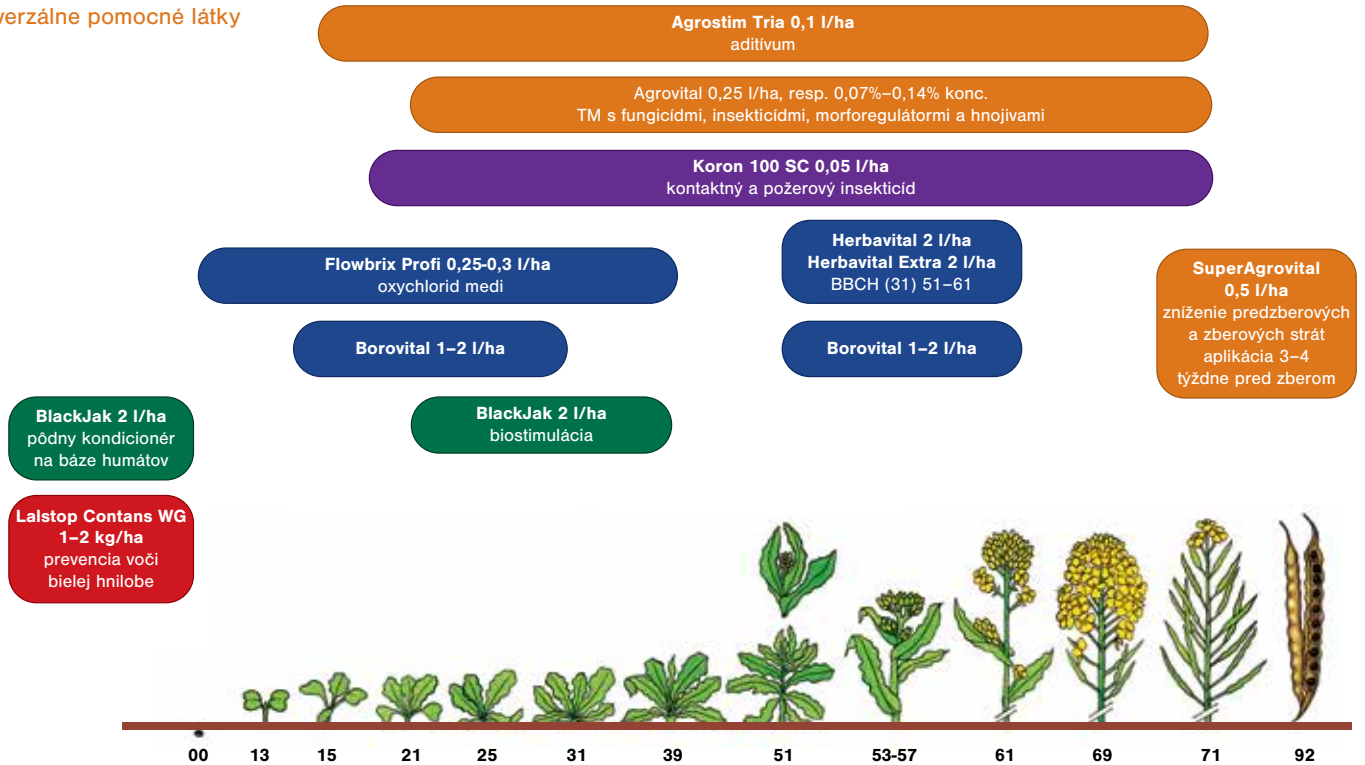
verzálne pomocné látky

Agrostim Tria 0,1 l/ha
aditívum

Agrovital 0,25 l/ha, resp. 0,07%–0,14% konc.
TM s fungicídmi, insekticídmi, morforegulátormi a hnojivami

Koron 100 SC 0,05 l/ha
kontaktný a požerový insekticíd

Flowbrix Profi 0,25-0,3 l/ha
oxychlorid medi

Herbavital 2 l/ha
Herbavital Extra 2 l/ha
BBCH (31) 51–61

SuperAgrovital
0,5 l/ha
zníženie predzberových a zberových strát
aplikácia 3–4 týždne pred zberom

Borovital 1–2 l/ha

Borovital 1–2 l/ha

BlackJak 2 l/ha
pôdny kondicionér na báze humátov

BlackJak 2 l/ha
biostimulácia

Lalstop Contans WG
1–2 kg/ha
prevencia voči bielej hnilobe

00 13 15 21 25 31 39 51 53-57 61 69 71 92